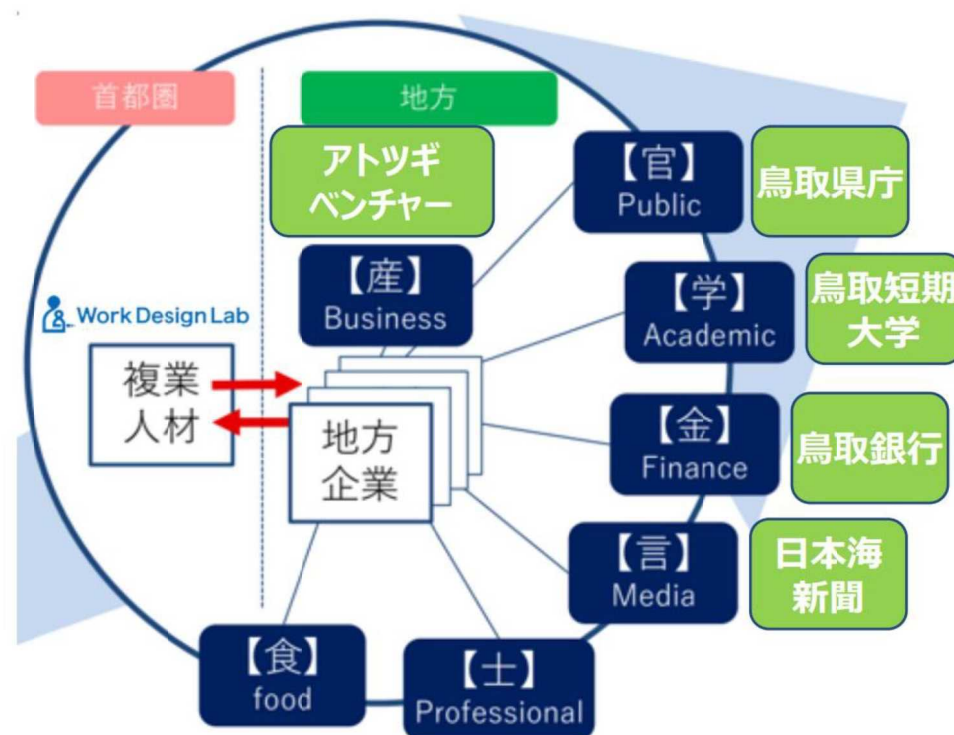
首都圏

地方

アトツギベンチャー

【官】
Public

鳥取県庁

【産】
Business

【学】
Academic

鳥取短期大学

Work Design Lab

複業人材

地方企業

【金】
Finance

鳥取銀行

【言】
Media

日本海新聞

【食】
food

【士】
Professional